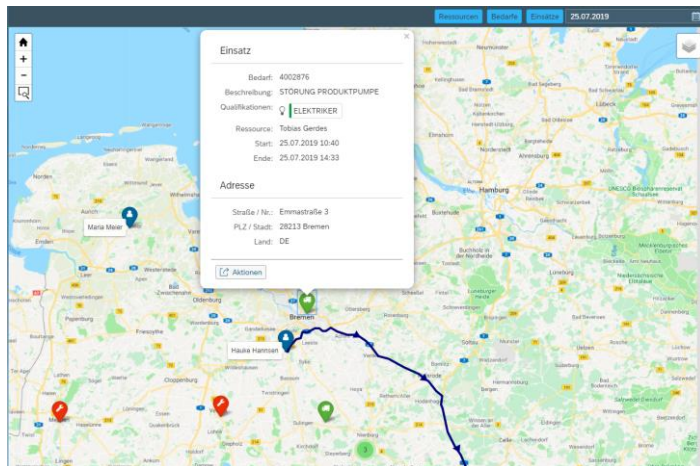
Ressourcen Bedarfe Einsätze 25.07.2019

+
-

Einsatz

Bedarf: 4002876
Beschreibung: STÖRUNG PRODUKTPUMPE
Qualifikationen: ELEKTRIKER
Ressource: Tobias Gerdes
Start: 25.07.2019 10:40
Ende: 25.07.2019 14:33

Adresse

Straße / Nr.: Emmastraße 3
PLZ / Stadt: 28213 Bremen
Land: DE

Aktionen

Maria Meier
Hauke Hannsen
Bremen
Hamburg
Oldenburg
Lübeck
Cloppenburg
3